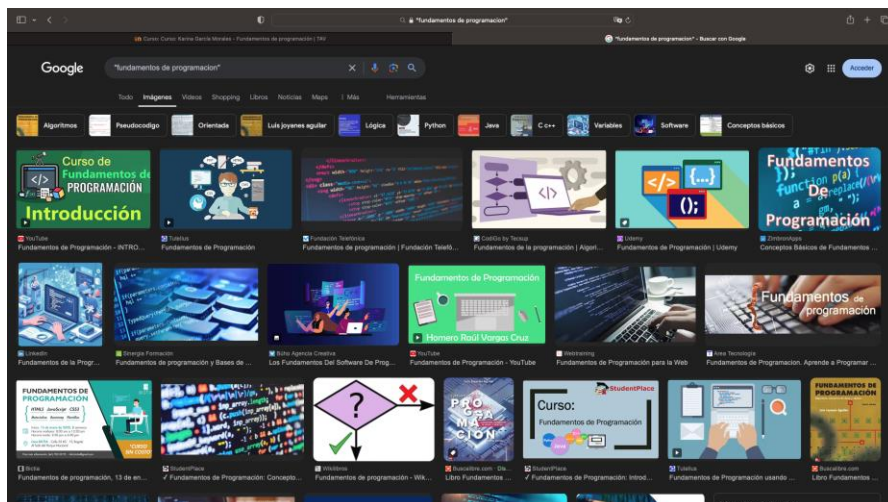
"fundamentos de programacion"

Curso: Curso Karina García Morales - Fundamentos de programación | TAV

"fundamentos de programacion" - Buscar con Google

Google

"fundamentos de programacion"

Acceder

Todo Imágenes Videos Shopping Libros Noticias Maps ⋮ Más Herramientas

Algoritmos Pseudocodigo Orientada Luis joyanes aguilar Lógica Python Java C c++ Variables Software Conceptos básicos

Curso de Fundamentos de PROGRAMACIÓN Introducción

YouTube
Fundamentos de Programación - INTRO...

Tutellus
Fundamentos de Programación

Fundación Telefónica
Fundamentos de programación | Fundación Telefó...

CodiGo by Tecsup
Fundamentos de la programación | Algori...

Udemy
Fundamentos de Programación | Udemy

Fundamentos De Programación

ZimbronApps
Conceptos Básicos de Fundamentos ...

LinkedIn
Fundamentos de la Progr...

Energía Formación
Fundamentos de programación y Bases de ...

Búho Agencia Creativa
Los Fundamentos Del Software De Prog...

Fundamentos de Programación
Homero Raúl Vargas Cruz

YouTube
Fundamentos de Programación - YouTube

Webtraining
Fundamentos de Programación para la Web

Fundamentos de programación

Área Tecnología
Fundamentos de Programacion. Aprende a Programar ...

FUNDAMENTOS DE PROGRAMACIÓN

CURSO SIN COSTO

Bicita
Fundamentos de programación, 13 de en...

StudentPlace
✓ Fundamentos de Programación: Concepto...

Wikilibros
Fundamentos de programación - Wik...

PRO GRA MA CIÓN

Buscalibre.com - Dis...
Libro Fundamentos ...

StudentPlace
Curso: Fundamentos de Programación

StudentPlace
✓ Fundamentos de Programación: Introd...

Tutellus
Fundamentos de Programación usando ...

FUNDAMENTOS DE PROGRAMACIÓN

Buscalibre.com
Libro Fundamentos ...